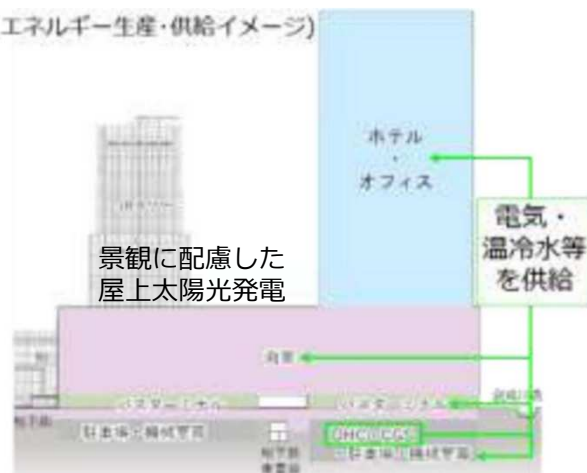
エネルギー生産・供給イメージ)

ホテル
・
オフィス

電気・
温冷水等
を供給

景観に配慮した
屋上太陽光発電

JRタワー

商業

バスターミナル

バスターミナル

駐車場・機械室等

地下鉄

DHC・CGS

駐車場・機械室等

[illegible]